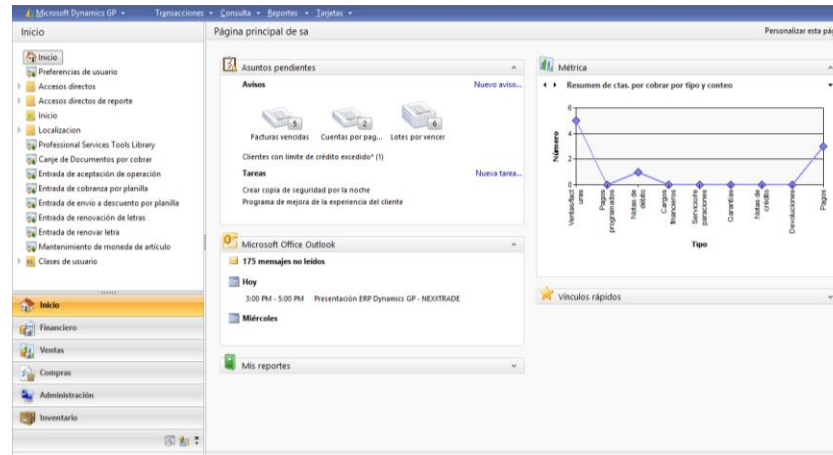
Microsoft Dynamics GP ▾ Transacciones ▾ Consulta ▾ Reportes ▾ Tarjetas ▾

Inicio

Inicio
Preferencias de usuario
Accesos directos
Accesos directos de reporte
Inicio
Localizacion
Professional Services Tools Library
Canje de Documentos por cobrar
Entrada de aceptación de operación
Entrada de cobranza por planilla
Entrada de envío a descuento por planilla
Entrada de renovación de letras
Entrada de renovar letra
Mantenimiento de moneda de artículo
Clases de usuario

Inicio
Financiero
Ventas
Compras
Administración
Inventario

Página principal de sa

Personalizar esta pág

Asuntos pendientes

Avisos

Nuevo aviso...

5
Facturas vencidas

2
Cuentas por pag...

6
Lotes por vencer

Clientes con límite de crédito excedido* (1)

Tareas

Nueva tarea...

Crear copia de seguridad por la noche
Programa de mejora de la experiencia del cliente

Microsoft Office Outlook

175 mensajes no leídos

Hoy

3:00 PM - 5:00 PM Presentación ERP Dynamics GP - NEXXTRADE

Miércoles

Mis reportes

Métrica

Resumen de ctas. por cobrar por tipo y conteo

6
4
2
0

Número

Ventas/facturas
Pagos programados
Notas de débito
Cargos financieros
Servicios/reparaciones
Garantías
Notas de crédito
Devoluciones
Pagos

Tipo

Vínculos rápidos